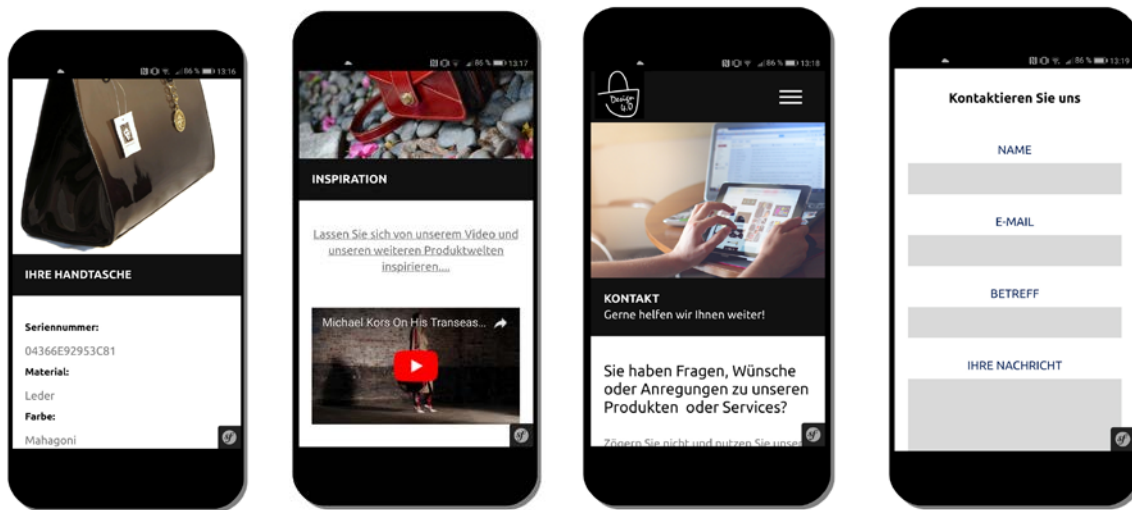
86 % 13:16

IHRE HANDTASCHE

Seriennummer:

04366E92953C81

Material:

Leder

Farbe:

Mahagoni

86 % 13:17

INSPIRATION

Lassen Sie sich von unserem Video und unseren weiteren Produktwelten inspirieren....

Michael Kors On His Transeas...

86 % 13:18

Design 4.0

KONTAKT

Gerne helfen wir Ihnen weiter!

Sie haben Fragen, Wünsche oder Anregungen zu unseren Produkten oder Services?

Zögern Sie nicht und nutzen Sie unse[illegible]

86 % 13:19

Kontaktieren Sie uns

NAME

E-MAIL

BETREFF

IHRE NACHRICHT